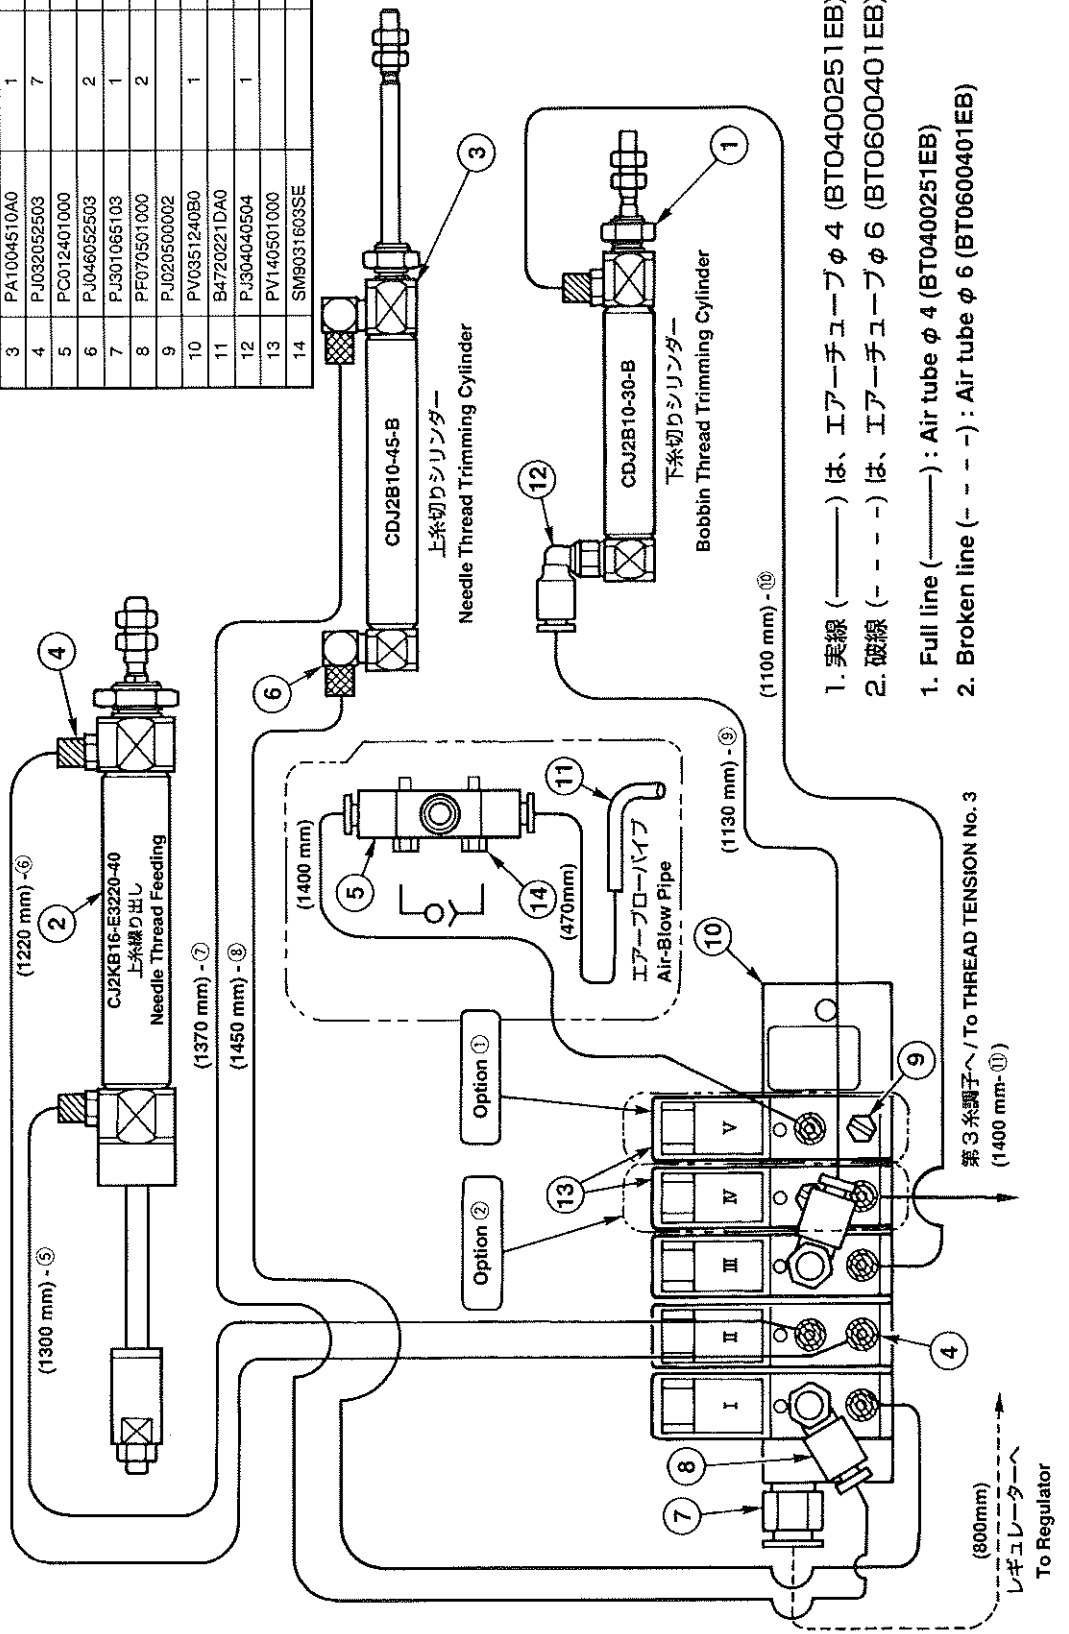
| 3 | PA1004510A0 | 1 |
|---|---|---|
| 4 | PJ032052503 | 7 |
| 5 | PC012401000 | |
| 6 | PJ046052503 | 2 |
| 7 | PJ301065103 | 1 |
| 8 | PF070501000 | 2 |
| 9 | PJ020500002 | |
| 10 | PV0351240B0 | 1 |
| 11 | B4720221DA0 | |
| 12 | PJ304040504 | 1 |
| 13 | PV140501000 | 1 |
| 14 | SM9031603SE | |

1. 実線 (———) は、エアーチューブ φ 4 (BT0400251EB)
2. 破線 (- - - -) は、エアーチューブ φ 6 (BT0600401EB)

1. Full line (———) : Air tube φ 4 (BT0400251EB)
2. Broken line (- - - -) : Air tube φ 6 (BT0600401EB)

③
CDJ2B10-45-B
上糸切りシリンダー
Needle Thread Trimming Cylinder

①
CDJ2B10-30-B
下糸切りシリンダー
Bobbin Thread Trimming Cylinder

⑫
⑥
④
②
CJ2KB16-E3220-40
上糸繰り出し
Needle Thread Feeding

(1220 mm) -⑥
(1370 mm) - ⑦
(1450 mm) - ⑧
(1300 mm) - ⑤
(1100 mm) - ⑩
(1130 mm) - ⑨
(1400 mm)
(470mm)
⑤
⑭
⑪
エアーブローパイプ
Air-Blow Pipe
⑩
⑨
Option ①
Option ②
⑬
V
IV
III
II
I
④
⑧
⑦
第3糸調子へ / To THREAD TENSION No. 3
(1400 mm-⑪)
(800mm)
レギュレーターへ
To Regulator